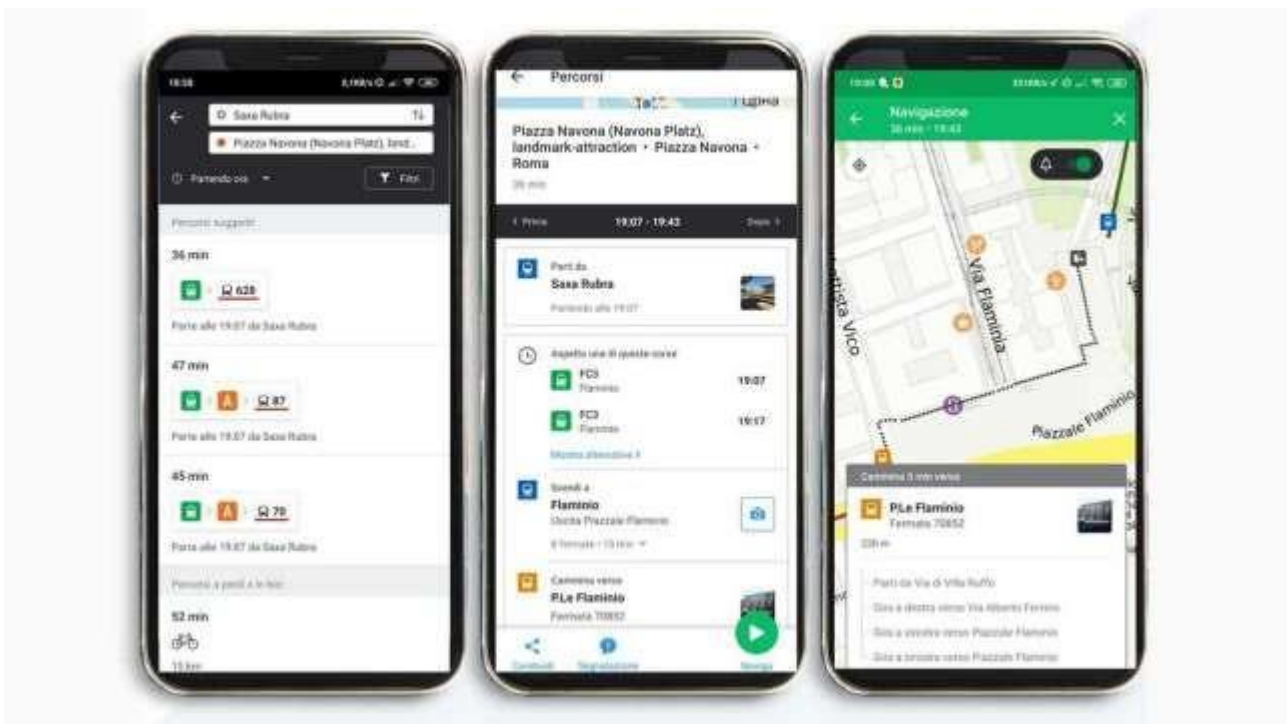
18:38

Saxa Rubra

Piazza Navona (Navona Platz), land...

Partendo ora

Filtri

Percorsi suggeriti

36 min

628

Parte alle 19:07 da Saxa Rubra

47 min

A

87

Parte alle 19:07 da Saxa Rubra

45 min

A

70

Parte alle 19:07 da Saxa Rubra

Percorsi a piedi e in bici

52 min

13 km

Percorsi

Piazza Navona (Navona Platz), landmark-attraction • Piazza Navona • Roma

36 min

< Prima

19:07 - 19:43

Dopo >

Parti da

Saxa Rubra

Partendo alle 19:07

Aspetta una di queste corse

FC3

Flaminio

19:07

FC3

Flaminio

19:17

Mostra alternative

Scendi a

Flaminio

Uscita Piazzale Flaminio

8 fermate • 13 min

Cammina verso

P.Le Flaminio

Fermata 70652

Condividi

Segnalazione

Naviga

19:08

Navigazione

36 min • 19:43

Via Flaminia

Battista Vico

Piazzale Flaminio

Cammina 3 min verso

P.Le Flaminio

Fermata 70652

220 m

Parti da Via di Villa Ruffo

Gira a destra verso Via Alberto Ferrero

Gira a sinistra verso Piazzale Flaminio

Gira a sinistra verso Piazzale Flaminio